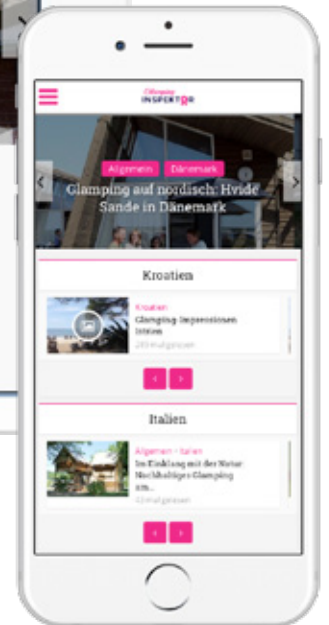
Glamping INSPEKTOR

Allgemein Dänemark

Glamping auf nordisch: Hvide Sande in Dänemark

Kroatien

Kroatien
Glamping-Impressionen Istrien
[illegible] mal gelesen

Italien

Allgemein · Italien
Im Einklang mit der Natur: Nachhaltiges Glamping am...
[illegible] mal gelesen